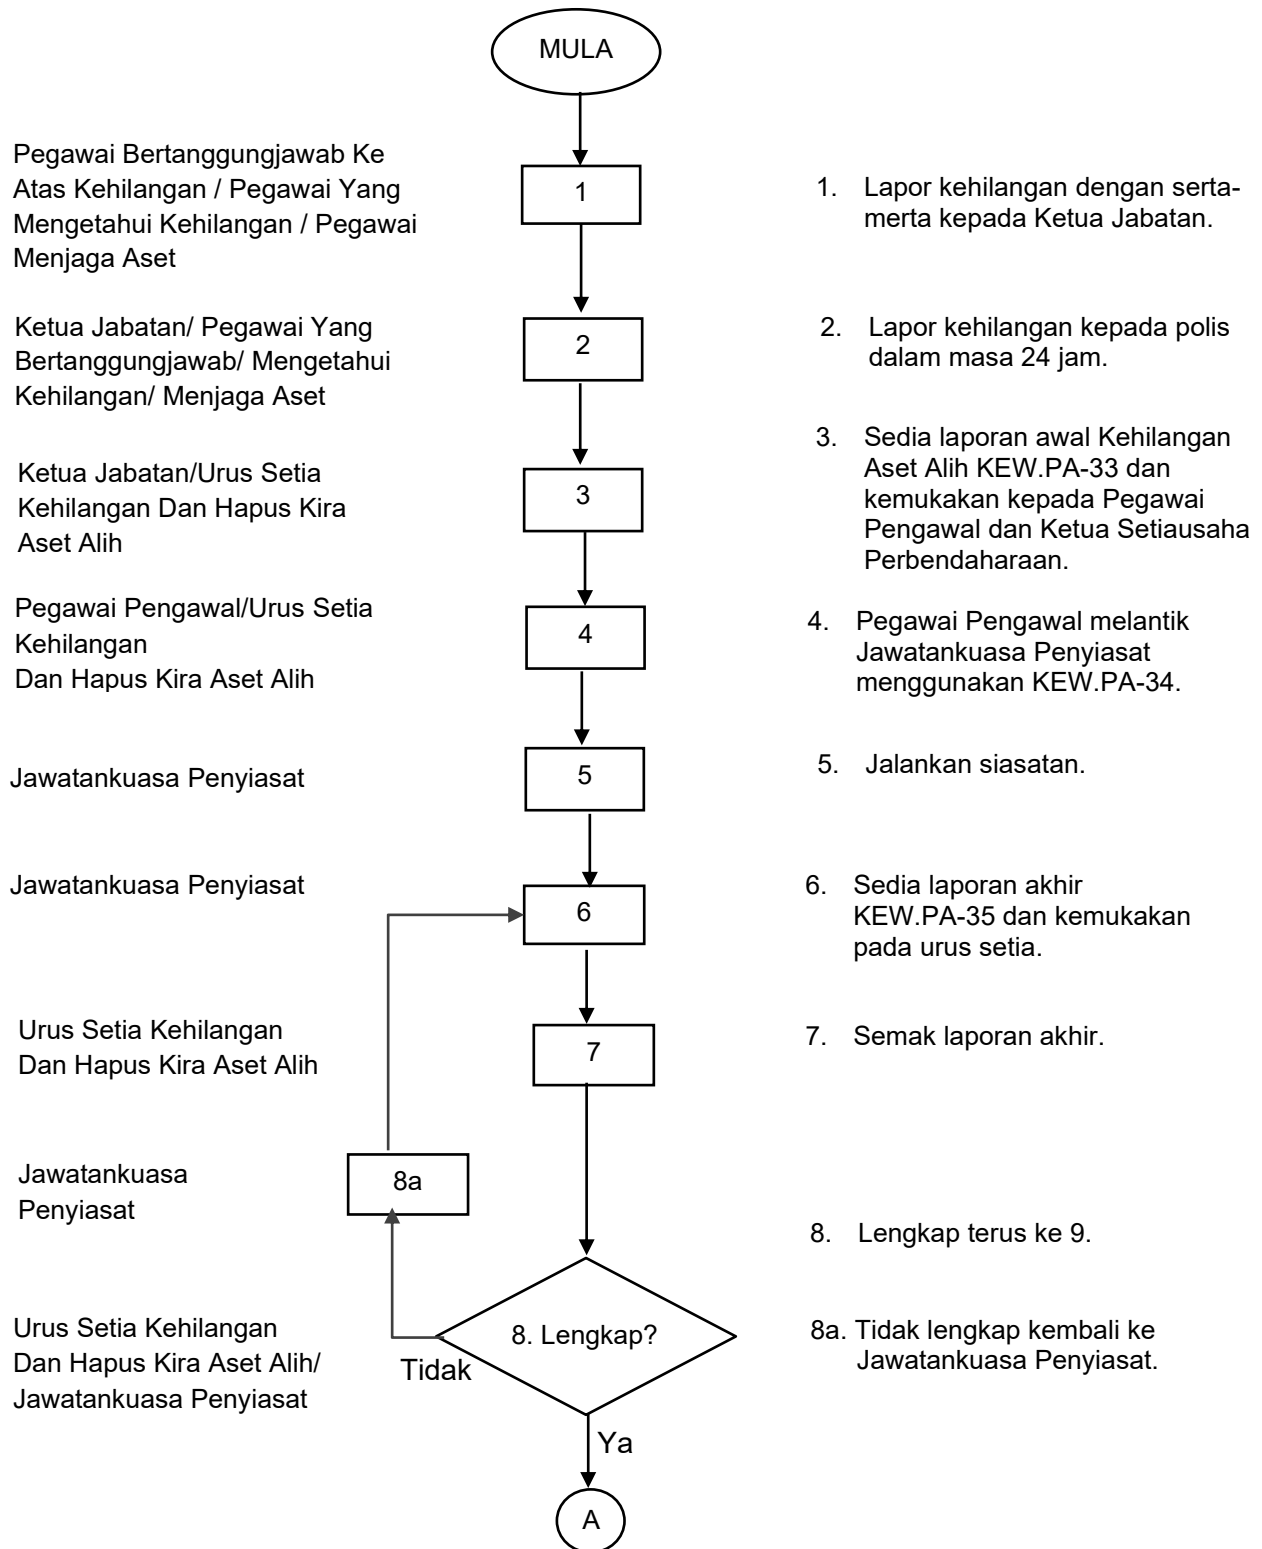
MULA

Pegawai Bertanggungjawab Ke Atas Kehilangan / Pegawai Yang Mengetahui Kehilangan / Pegawai Menjaga Aset

1

1. Lapor kehilangan dengan sertamerta kepada Ketua Jabatan.

Ketua Jabatan/ Pegawai Yang Bertanggungjawab/ Mengetahui Kehilangan/ Menjaga Aset

2

2. Lapor kehilangan kepada polis dalam masa 24 jam.

Ketua Jabatan/Urus Setia Kehilangan Dan Hapus Kira Aset Alih

3

3. Sedia laporan awal Kehilangan Aset Alih KEW.PA-33 dan kemukakan kepada Pegawai Pengawal dan Ketua Setiausaha Perbendaharaan.

Pegawai Pengawal/Urus Setia Kehilangan
Dan Hapus Kira Aset Alih

4

4. Pegawai Pengawal melantik Jawatankuasa Penyiasat menggunakan KEW.PA-34.

Jawatankuasa Penyiasat

5

5. Jalankan siasatan.

Jawatankuasa Penyiasat

6

6. Sedia laporan akhir KEW.PA-35 dan kemukakan pada urus setia.

Urus Setia Kehilangan Dan Hapus Kira Aset Alih

7

7. Semak laporan akhir.

Jawatankuasa Penyiasat

8a

8. Lengkap terus ke 9.

Urus Setia Kehilangan Dan Hapus Kira Aset Alih/ Jawatankuasa Penyiasat

8. Lengkap?

Tidak

8a. Tidak lengkap kembali ke Jawatankuasa Penyiasat.

Ya

A